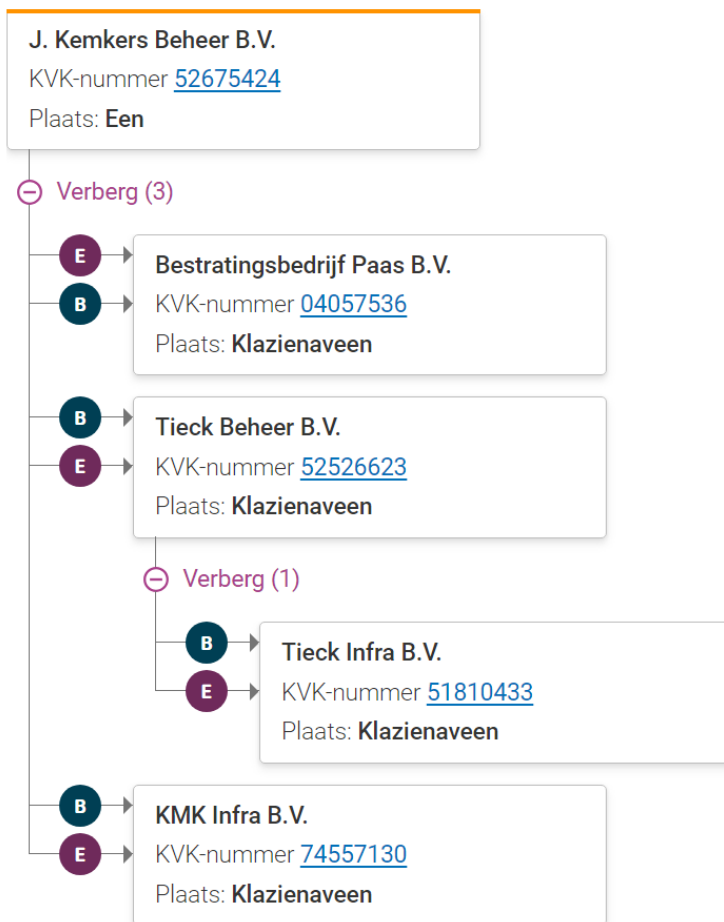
J. Kemkers Beheer B.V.
KVK-nummer 52675424
Plaats: Een

Verberg (3)

E
B
Bestratingsbedrijf Paas B.V.
KVK-nummer 04057536
Plaats: Klazienaveen

B
E
Tieck Beheer B.V.
KVK-nummer 52526623
Plaats: Klazienaveen

Verberg (1)

B
E
Tieck Infra B.V.
KVK-nummer 51810433
Plaats: Klazienaveen

B
E
KMK Infra B.V.
KVK-nummer 74557130
Plaats: Klazienaveen